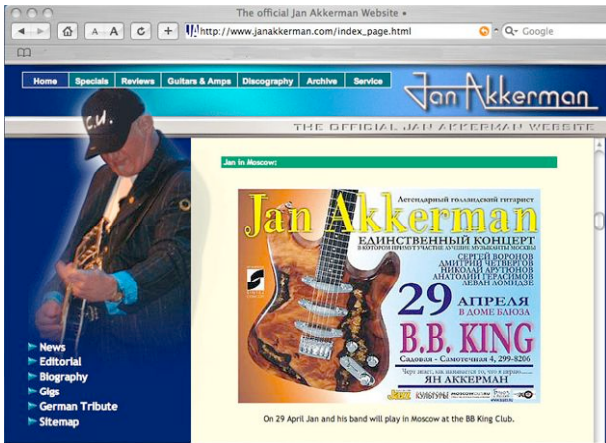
The official Jan Akkerman Website

A A C +

http://www.janakkerman.com/index_page.html

Q- Google

Home Specials Reviews Guitars & Amps Discography Archive Service

Jan Akkerman

THE OFFICIAL JAN AKKERMAN WEBSITE

C.U.

News
Editorial
Biography
Gigs
German Tribute
Sitemap

Jan in Moscow:

Легендарный голландский гитарист

Jan Akkerman

ЕДИНСТВЕННЫЙ КОНЦЕРТ
В КОТОРОМ ПРИМУТ УЧАСТИЕ ЛУЧШИЕ МУЗЫКАНТЫ МОСКВЫ

СЕРГЕЙ ВОРОНОВ
ДМИТРИЙ ЧЕТВЕРГОВ
НИКОЛАЙ АРУТЮНОВ
АНАТОЛИЙ ГЕРАСИМОВ
ЛЕВАН ЛОМИДЗЕ

29 АПРЕЛЯ
В ДОМЕ БЛЮЗА

B.B. KING

Садовая - Самотечная 4, 299-8206

Черт знает, как называется то, что я играю......
ЯН АККЕРМАН

On 29 April Jan and his band will play in Moscow at the BB King Club.